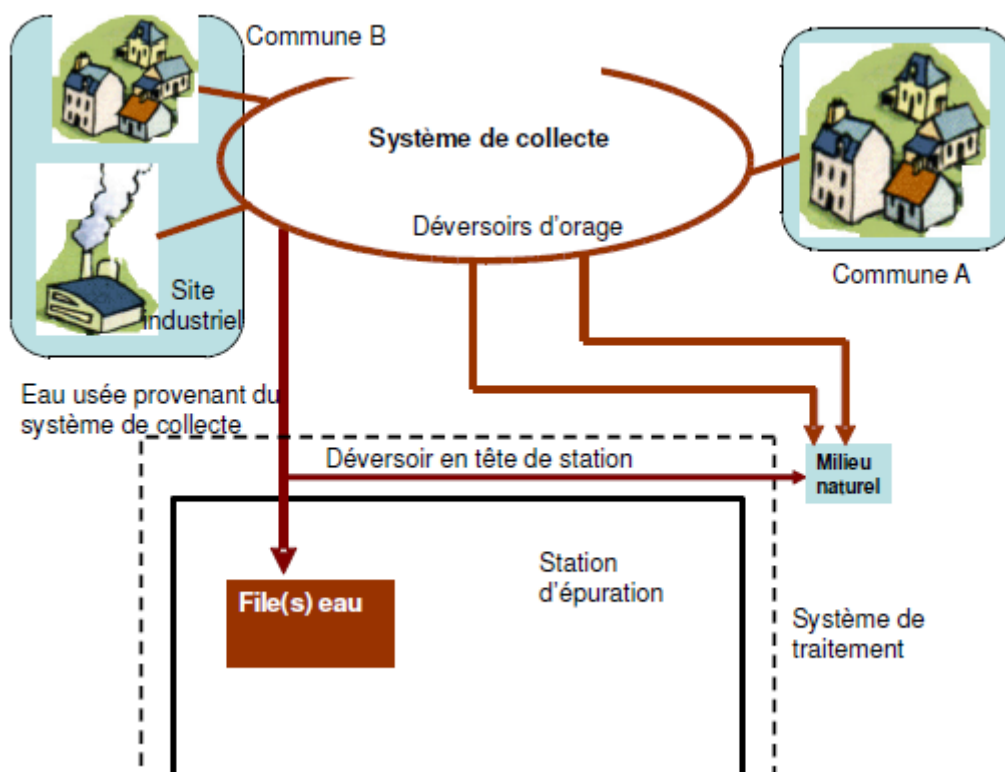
Commune B

Système de collecte

Déversoirs d'orage

Commune A

Site industriel

Eau usée provenant du système de collecte

Déversoir en tête de station

Milieu naturel

Station d'épuration

File(s) eau

Système de traitement